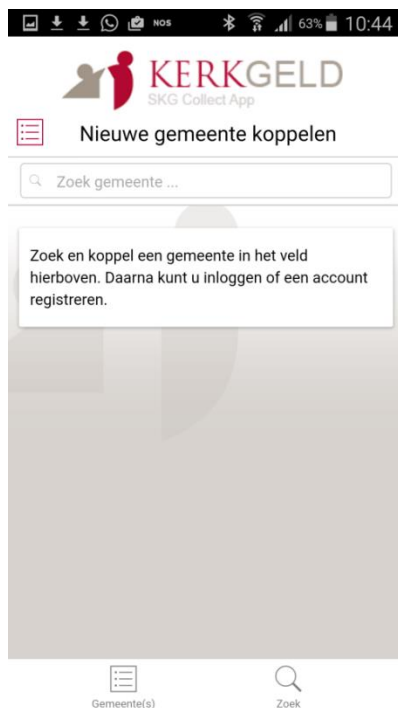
NOS 63% 10:44

KERKGELD
SKG Collect App

Nieuwe gemeente koppelen

Zoek gemeente ...

Zoek en koppel een gemeente in het veld hierboven. Daarna kunt u inloggen of een account registreren.

Gemeente(s)
Zoek